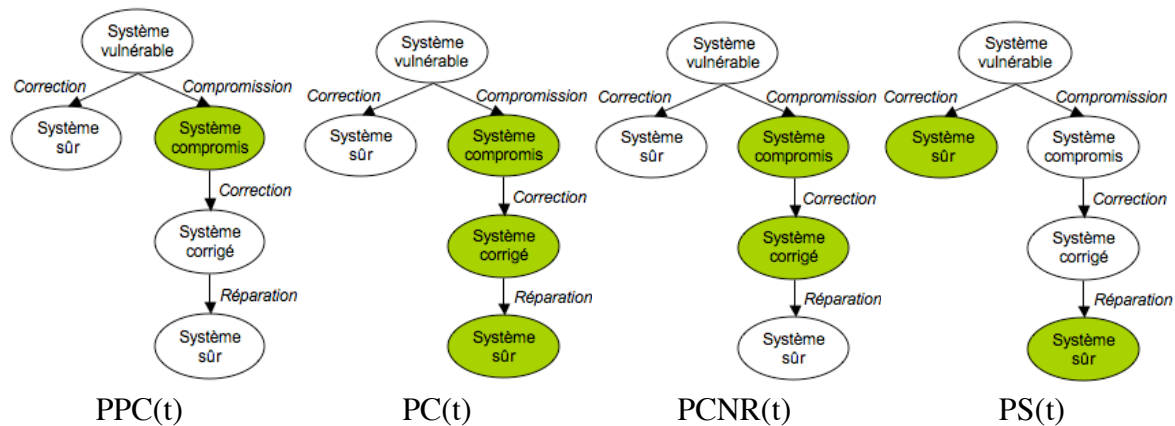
Système vulnérable

Correction

Compromission

Système sûr

Système compromis

Correction

Système corrigé

Réparation

Système sûr

PPC(t)

Système vulnérable

Correction

Compromission

Système sûr

Système compromis

Correction

Système corrigé

Réparation

Système sûr

PC(t)

Système vulnérable

Correction

Compromission

Système sûr

Système compromis

Correction

Système corrigé

Réparation

Système sûr

PCNR(t)

Système vulnérable

Correction

Compromission

Système sûr

Système compromis

Correction

Système corrigé

Réparation

Système sûr

PS(t)